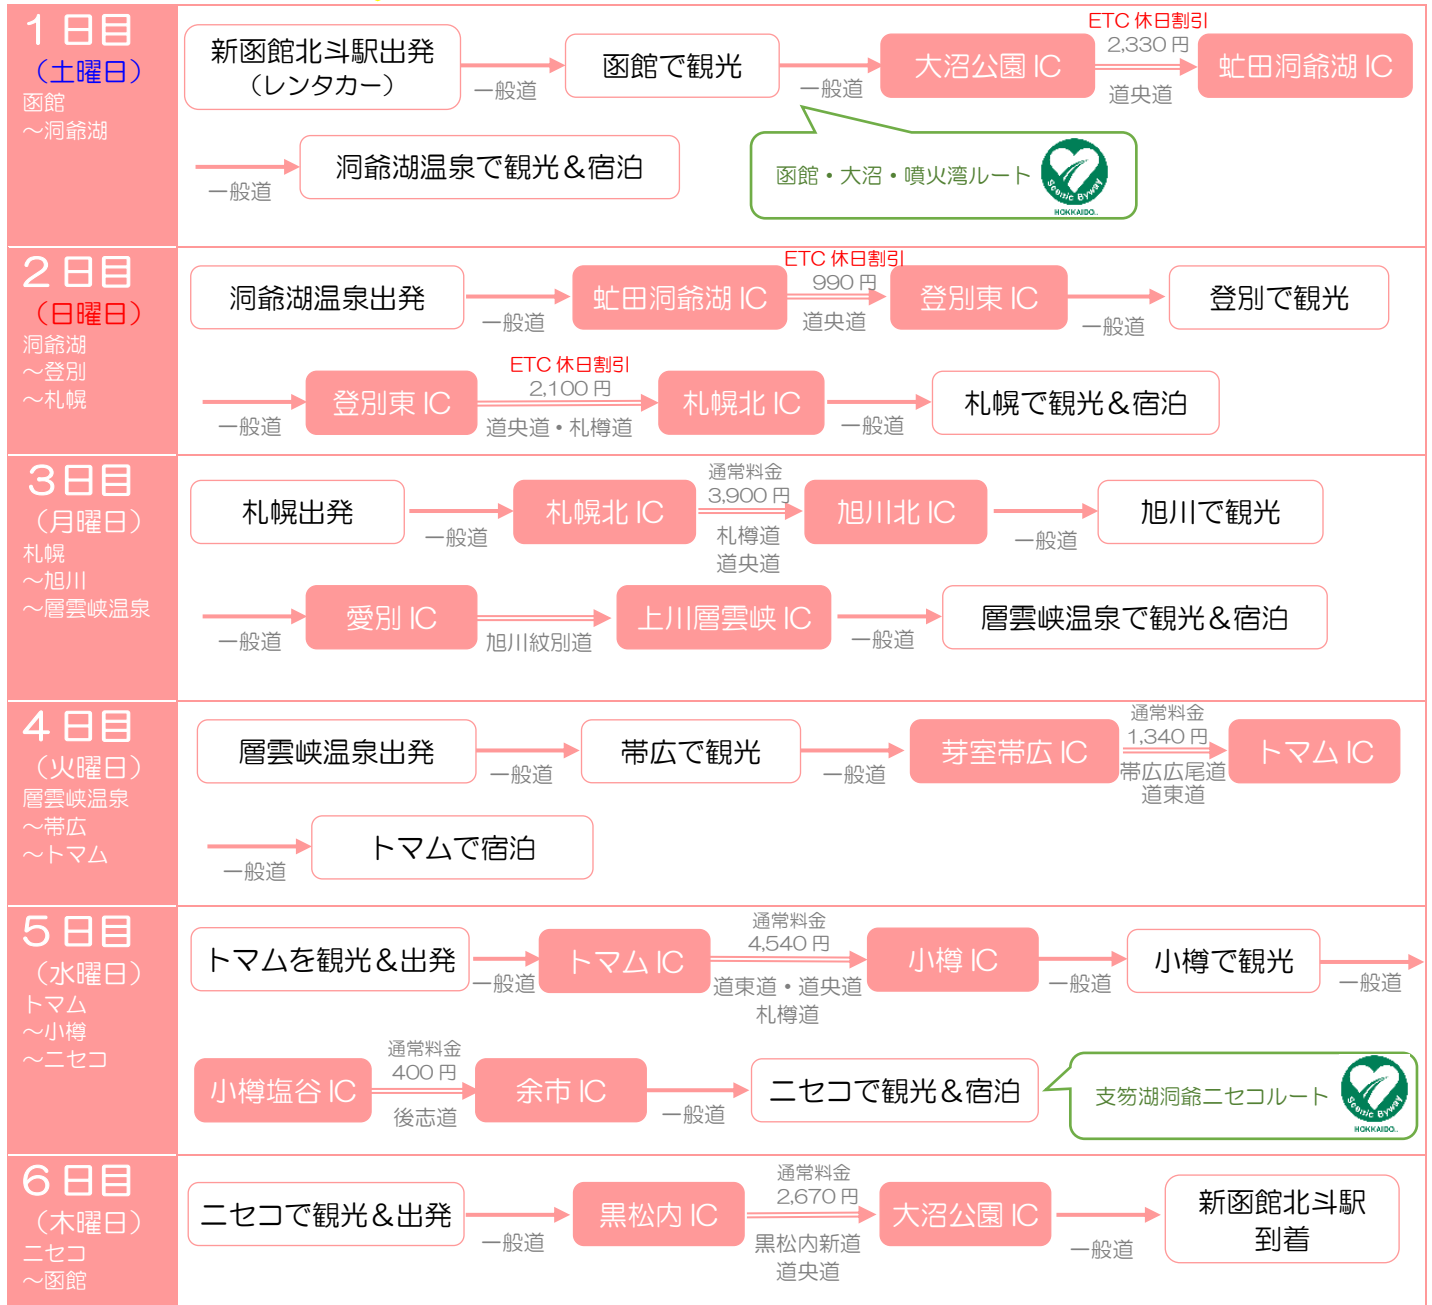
1日目
（土曜日）
函館
～洞爺湖

新函館北斗駅出発
（レンタカー）
一般道
函館で観光
一般道
大沼公園 IC
ETC 休日割引
2,330 円
道央道
虻田洞爺湖 IC
一般道
洞爺湖温泉で観光＆宿泊
函館・大沼・噴火湾ルート
Scenic Byway
HOKKAIDO

2日目
（日曜日）
洞爺湖
～登別
～札幌

洞爺湖温泉出発
一般道
虻田洞爺湖 IC
ETC 休日割引
990 円
道央道
登別東 IC
一般道
登別で観光
一般道
登別東 IC
ETC 休日割引
2,100 円
道央道・札樽道
札幌北 IC
一般道
札幌で観光＆宿泊

3日目
（月曜日）
札幌
～旭川
～層雲峡温泉

札幌出発
一般道
札幌北 IC
通常料金
3,900 円
札樽道
道央道
旭川北 IC
一般道
旭川で観光
一般道
愛別 IC
旭川紋別道
上川層雲峡 IC
一般道
層雲峡温泉で観光＆宿泊

4日目
（火曜日）
層雲峡温泉
～帯広
～トマム

層雲峡温泉出発
一般道
帯広で観光
一般道
芽室帯広 IC
通常料金
1,340 円
帯広広尾道
道東道
トマム IC
一般道
トマムで宿泊

5日目
（水曜日）
トマム
～小樽
～ニセコ

トマムを観光＆出発
一般道
トマム IC
通常料金
4,540 円
道東道・道央道
札樽道
小樽 IC
一般道
小樽で観光
一般道
小樽塩谷 IC
通常料金
400 円
後志道
余市 IC
一般道
ニセコで観光＆宿泊
支笏湖洞爺ニセコルート
Scenic Byway
HOKKAIDO

6日目
（木曜日）
ニセコ
～函館

ニセコで観光＆出発
一般道
黒松内 IC
通常料金
2,670 円
黒松内新道
道央道
大沼公園 IC
一般道
新函館北斗駅
到着